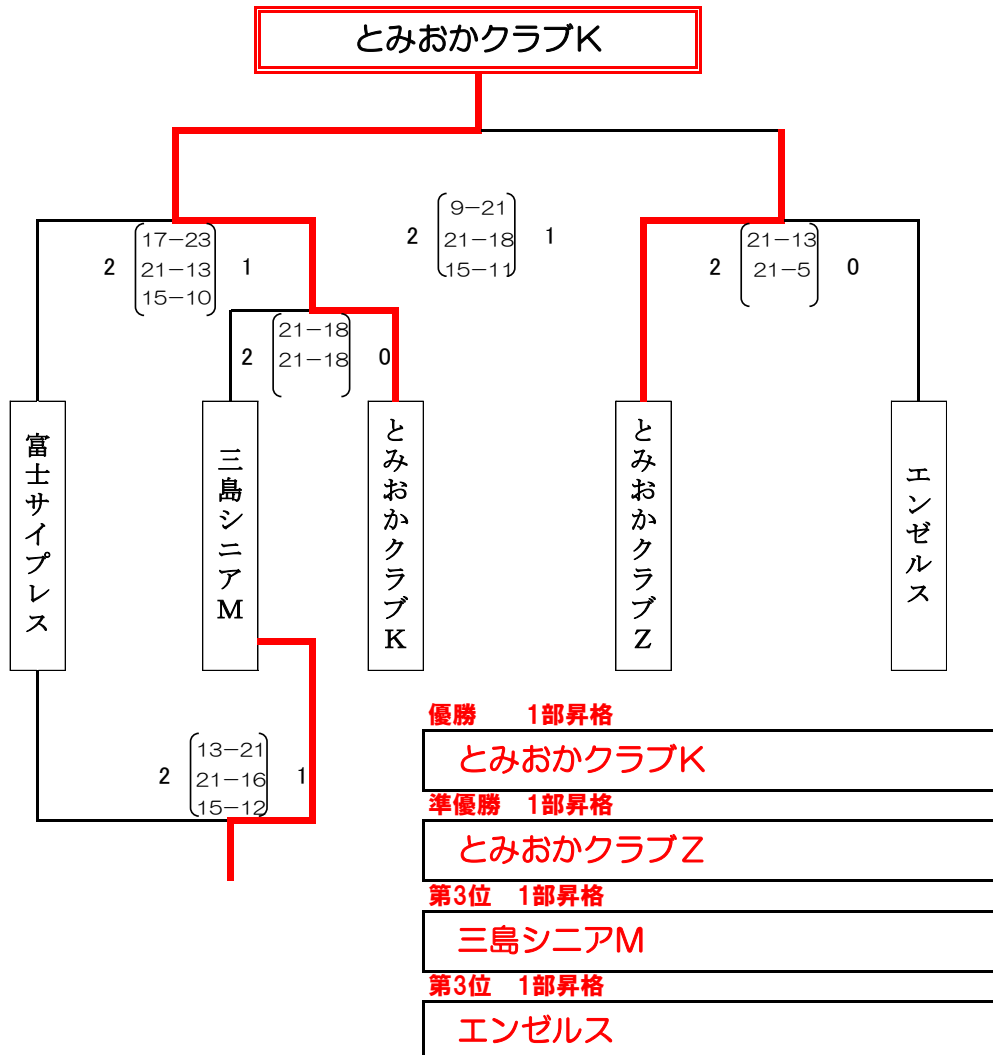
とみおかクラブK

2 (9−21, 21−18, 15−11) 1

2 (17−23, 21−13, 15−10) 1

2 (21−13, 21−5) 0

2 (21−18, 21−18) 0

富士サイプレス

三島シニアM

とみおかクラブK

とみおかクラブZ

エンゼルス

2 (13−21, 21−16, 15−12) 1

優勝　1部昇格
とみおかクラブK

準優勝　1部昇格
とみおかクラブZ

第3位　1部昇格
三島シニアM

第3位　1部昇格
エンゼルス